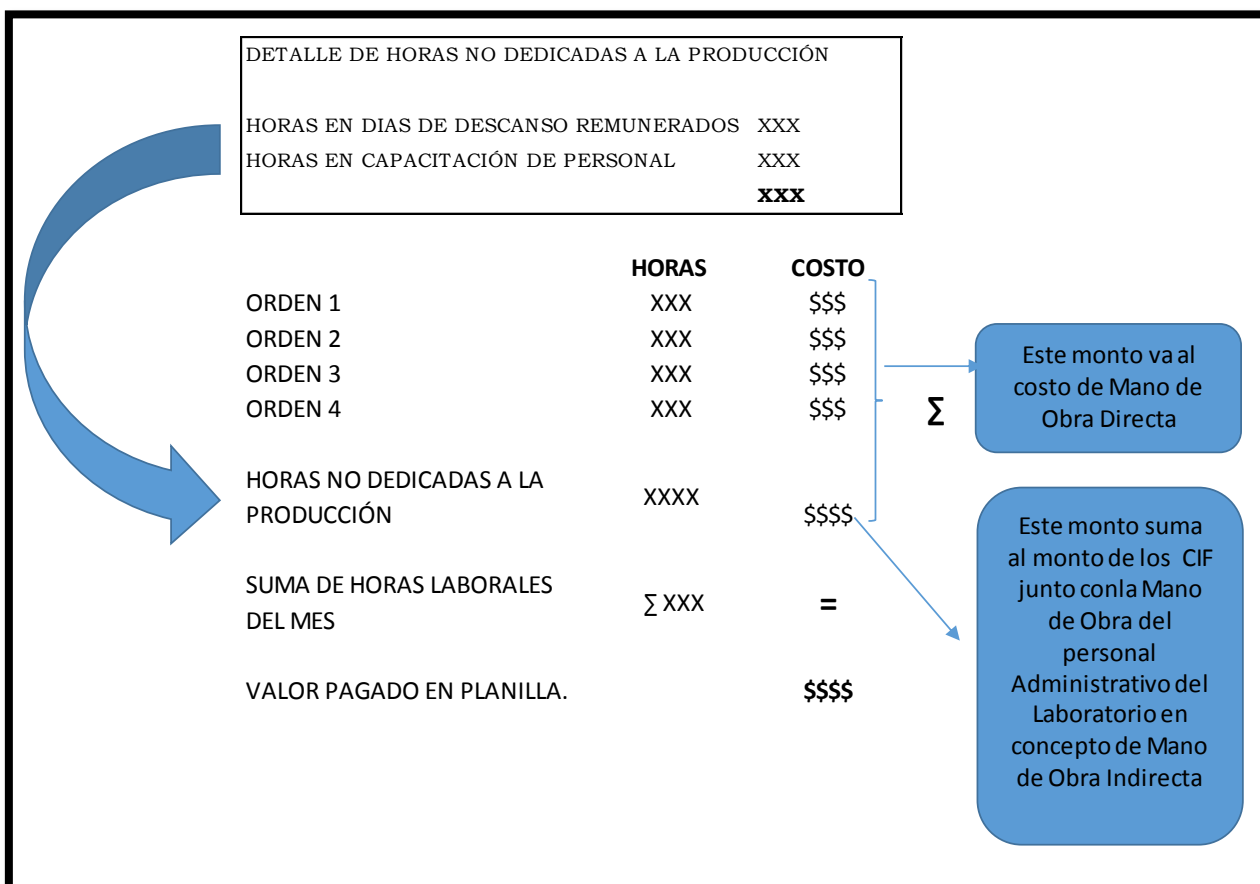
DETALLE DE HORAS NO DEDICADAS A LA PRODUCCIÓN

HORAS EN DIAS DE DESCANSO REMUNERADOS XXX
HORAS EN CAPACITACIÓN DE PERSONAL XXX
XXX

| | HORAS | COSTO |
|---|---|---|
| ORDEN 1 | XXX | $$$ |
| ORDEN 2 | XXX | $$$ |
| ORDEN 3 | XXX | $$$ |
| ORDEN 4 | XXX | $$$ |
| HORAS NO DEDICADAS A LA PRODUCCIÓN | XXXX | $$$$ |
| SUMA DE HORAS LABORALES DEL MES | ∑ XXX | = |
| VALOR PAGADO EN PLANILLA. | | $$$$ |

∑

Este monto va al costo de Mano de Obra Directa

Este monto suma al monto de los CIF junto conla Mano de Obra del personal Administrativo del Laboratorio en concepto de Mano de Obra Indirecta